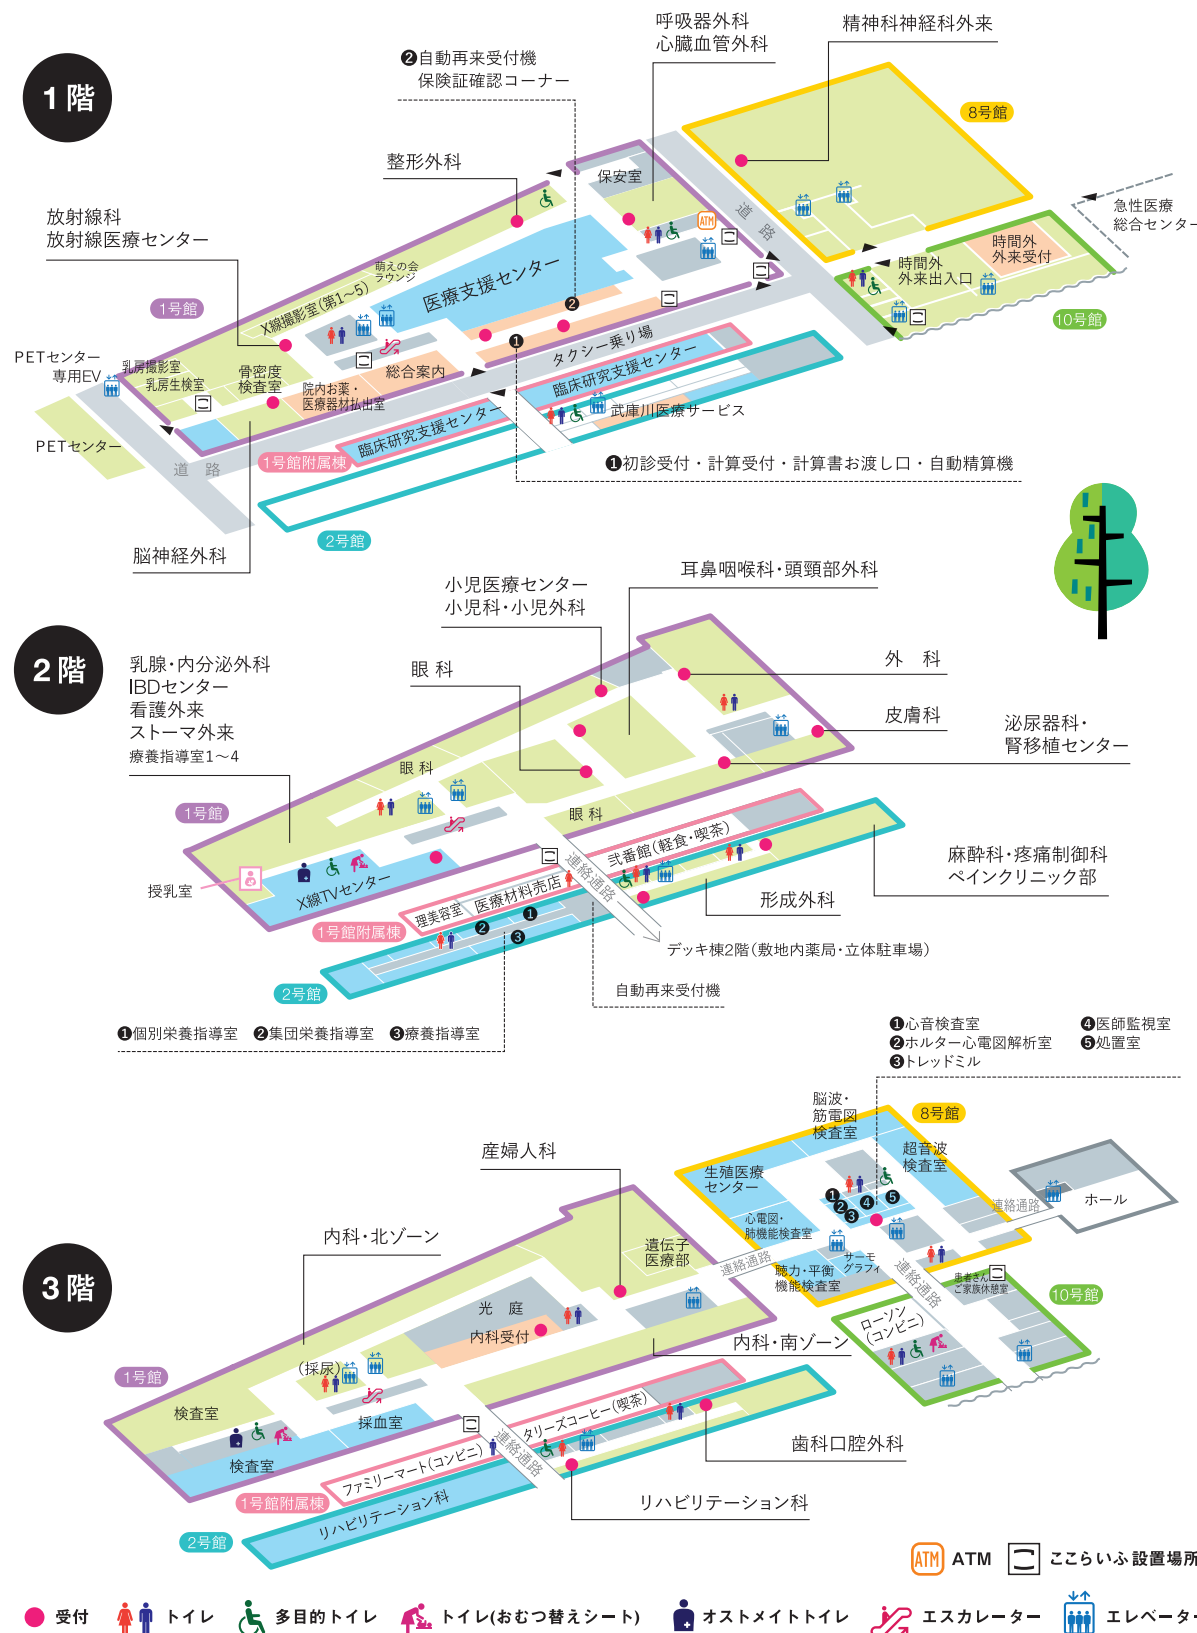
1階

❷自動再来受付機
保険証確認コーナー

呼吸器外科
心臓血管外科

精神科神経科外来

8号館

急性医療
総合センター

整形外科

保安室

ATM

道路

放射線科
放射線医療センター

萌えの会
ラウンジ

医療支援センター

時間外
外来受付

時間外
外来出入口

10号館

1号館

X線撮影室(第1~5)

タクシー乗り場

PETセンター
専用EV

乳房撮影室
乳房生検室

骨密度
検査室

院内お薬・
医療器材払出室

総合案内

臨床研究支援センター

臨床研究支援センター

武庫川医療サービス

PETセンター

道路

1号館附属棟

❶初診受付・計算受付・計算書お渡し口・自動精算機

2号館

脳神経外科

小児医療センター
小児科・小児外科

耳鼻咽喉科・頭頸部外科

2階

乳腺・内分泌外科
IBDセンター
看護外来
ストーマ外来
療養指導室1~4

眼科

外 科

皮膚科

泌尿器科・
腎移植センター

眼科

1号館

眼科

弐番館(軽食・喫茶)

連絡通路

麻酔科・疼痛制御科
ペインクリニック部

授乳室

X線TVセンター

医療材料売店

理美容室

形成外科

1号館附属棟

デッキ棟2階(敷地内薬局・立体駐車場)

2号館

自動再来受付機

❶個別栄養指導室 ❷集団栄養指導室 ❸療養指導室

❶心音検査室
❷ホルター心電図解析室
❸トレッドミル
❹医師監視室
❺処置室

脳波・
筋電図
検査室

8号館

超音波
検査室

産婦人科

生殖医療
センター

連絡通路

ホール

心電図・
肺機能検査室

内科・北ゾーン

遺伝子
医療部

連絡通路

聴力・平衡
機能検査室

サーモ
グラフィ

連絡通路

患者さん
ご家族休憩室

10号館

3階

光 庭

内科受付

ローソン
(コンビニ)

内科・南ゾーン

1号館

(採尿)

検査室

採血室

タリーズコーヒー(喫茶)

連絡通路

歯科口腔外科

検査室

ファミリーマート(コンビニ)

1号館附属棟

リハビリテーション科

リハビリテーション科

2号館

ATM ATM ここらいふ設置場所

受付 トイレ 多目的トイレ トイレ(おむつ替えシート) オストメイトトイレ エスカレーター エレベーター